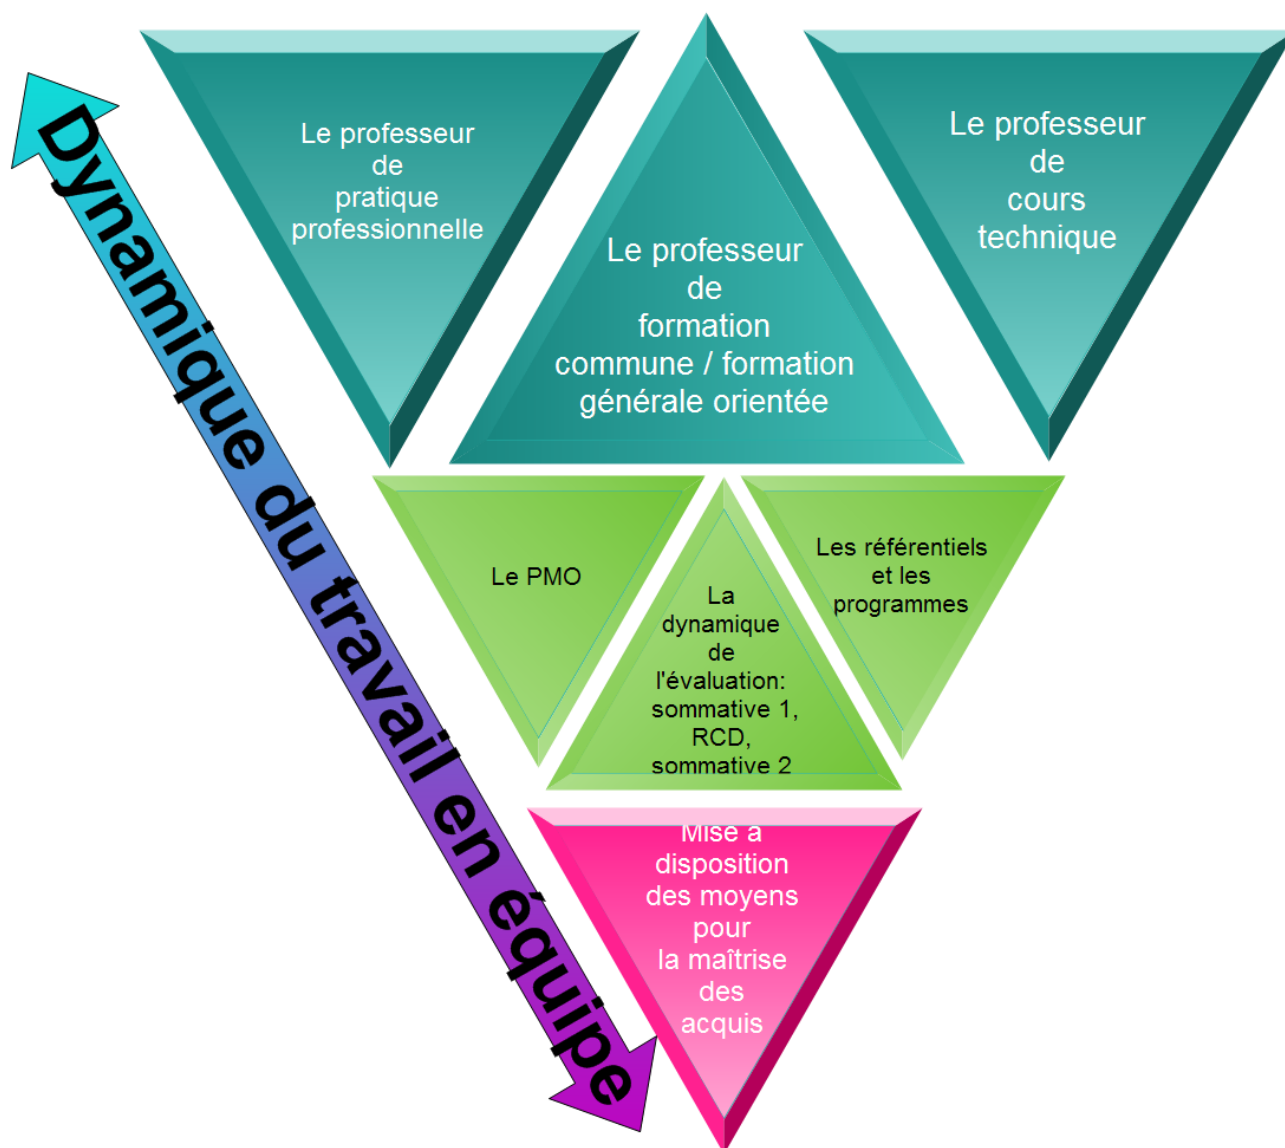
Dynamique du travail en équipe

Le professeur de pratique professionnelle

Le professeur de formation commune / formation générale orientée

Le professeur de cours technique

Le PMO

La dynamique de l'évaluation: sommative 1, RCD, sommative 2

Les référentiels et les programmes

Mise à disposition des moyens pour la maîtrise des acquis